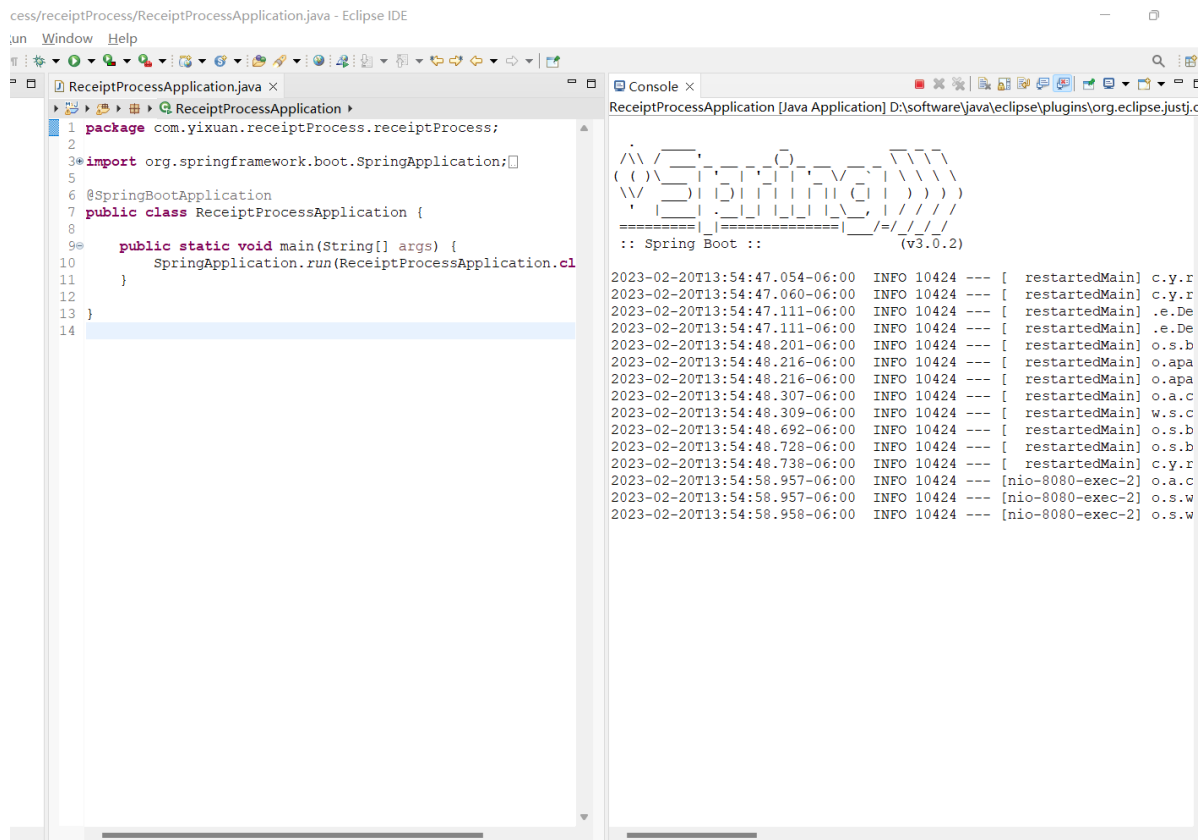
cess/receiptProcess/ReceiptProcessApplication.java - Eclipse IDE

Run Window Help

ReceiptProcessApplication.java ×

ReceiptProcessApplication ▸

1 package com.yixuan.receiptProcess.receiptProcess;
2
3⊕import org.springframework.boot.SpringApplication;
5
6 @SpringBootApplication
7 public class ReceiptProcessApplication {
8
9⊖ public static void main(String[] args) {
10 SpringApplication.run(ReceiptProcessApplication.cl
11 }
12
13 }
14

Console ×

ReceiptProcessApplication [Java Application] D:\software\java\eclipse\plugins\org.eclipse.justj.

```
  .   ____          _            __ _ _
 /\\ / ___'_ __ _ _(_)_ __  __ _ \ \ \ \
( ( )\___ | '_ | '_| | '_ \/ _` | \ \ \ \
 \\/  ___)| |_)| | | | | || (_| |  ) ) ) )
  '  |____| .__|_| |_|_| |_\__, | / / / /
 =========|_|==============|___/=/_/_/_/
 :: Spring Boot ::                (v3.0.2)
```

2023-02-20T13:54:47.054-06:00 INFO 10424 --- [ restartedMain] c.y.r
2023-02-20T13:54:47.060-06:00 INFO 10424 --- [ restartedMain] c.y.r
2023-02-20T13:54:47.111-06:00 INFO 10424 --- [ restartedMain] .e.De
2023-02-20T13:54:47.111-06:00 INFO 10424 --- [ restartedMain] .e.De
2023-02-20T13:54:48.201-06:00 INFO 10424 --- [ restartedMain] o.s.b
2023-02-20T13:54:48.216-06:00 INFO 10424 --- [ restartedMain] o.apa
2023-02-20T13:54:48.216-06:00 INFO 10424 --- [ restartedMain] o.apa
2023-02-20T13:54:48.307-06:00 INFO 10424 --- [ restartedMain] o.a.c
2023-02-20T13:54:48.309-06:00 INFO 10424 --- [ restartedMain] w.s.c
2023-02-20T13:54:48.692-06:00 INFO 10424 --- [ restartedMain] o.s.b
2023-02-20T13:54:48.728-06:00 INFO 10424 --- [ restartedMain] o.s.b
2023-02-20T13:54:48.738-06:00 INFO 10424 --- [ restartedMain] c.y.r
2023-02-20T13:54:58.957-06:00 INFO 10424 --- [nio-8080-exec-2] o.a.c
2023-02-20T13:54:58.957-06:00 INFO 10424 --- [nio-8080-exec-2] o.s.w
2023-02-20T13:54:58.958-06:00 INFO 10424 --- [nio-8080-exec-2] o.s.w